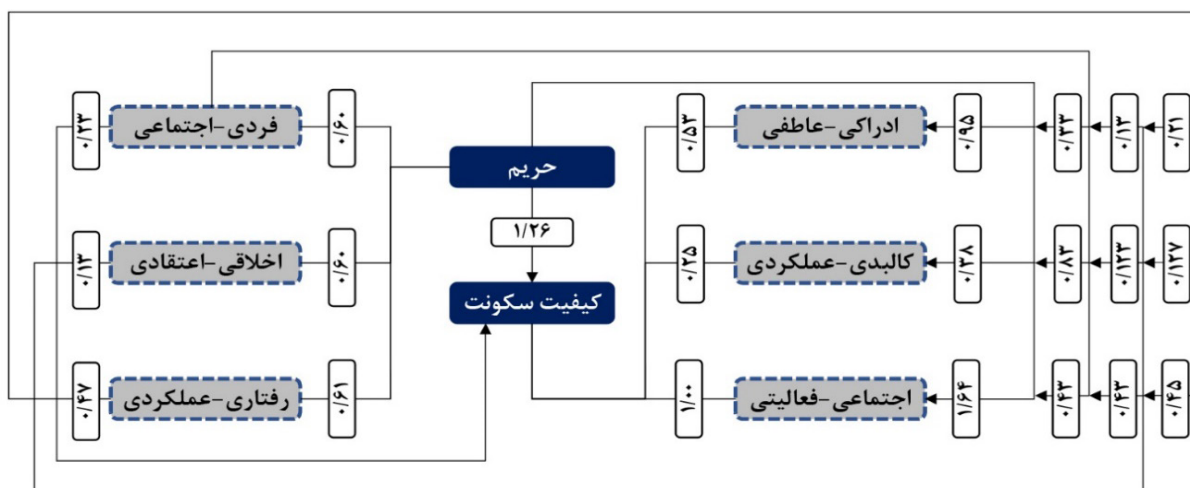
حریم

۱/۲۶

کیفیت سکونت

فردی-اجتماعی
اخلاقی-اعتقادی
رفتاری-عملکردی

۰/۶۰
۰/۶۰
۰/۶۱

۰/۲۳
۰/۱۳
۰/۴۷

ادراکی-عاطفی
کالبدی-عملکردی
اجتماعی-فعالیتی

۰/۵۳
۰/۲۵
۱/۰۰

۰/۹۵
۰/۲۸
۱/۶۴

۰/۳۳
۰/۸۳
۰/۴۳

۰/۱۳
۰/۱۲۳
۰/۴۳

۰/۲۱
۰/۱۲۷
۰/۴۵